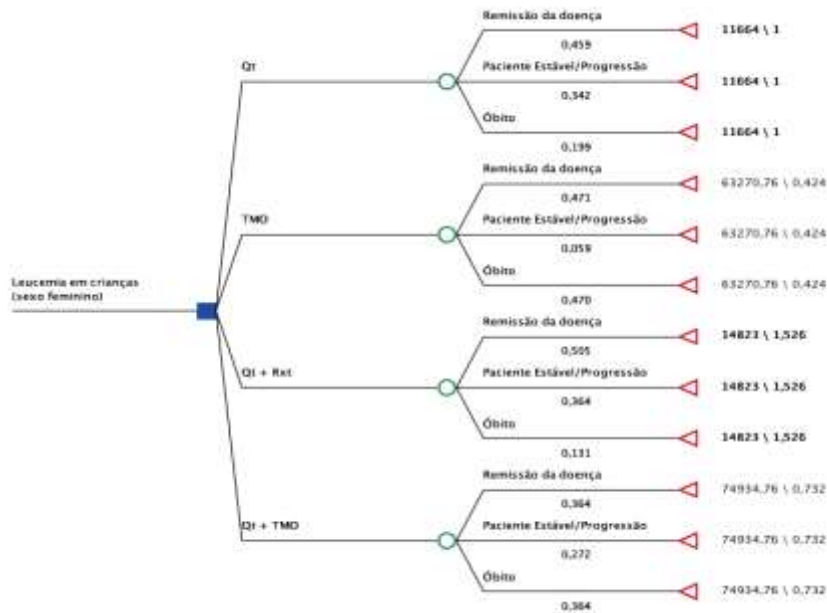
Leucemia em crianças (sexo feminino)

Qt

Remissão da doença
0,459
11664 \ 1

Paciente Estável/Progressão
0,342
11664 \ 1

Óbito
0,199
11664 \ 1

TMO

Remissão da doença
0,471
63270,76 \ 0,424

Paciente Estável/Progressão
0,059
63270,76 \ 0,424

Óbito
0,470
63270,76 \ 0,424

Qt + Rxt

Remissão da doença
0,505
14823 \ 1,526

Paciente Estável/Progressão
0,364
14823 \ 1,526

Óbito
0,131
14823 \ 1,526

Qt + TMO

Remissão da doença
0,364
74934,76 \ 0,732

Paciente Estável/Progressão
0,272
74934,76 \ 0,732

Óbito
0,364
74934,76 \ 0,732